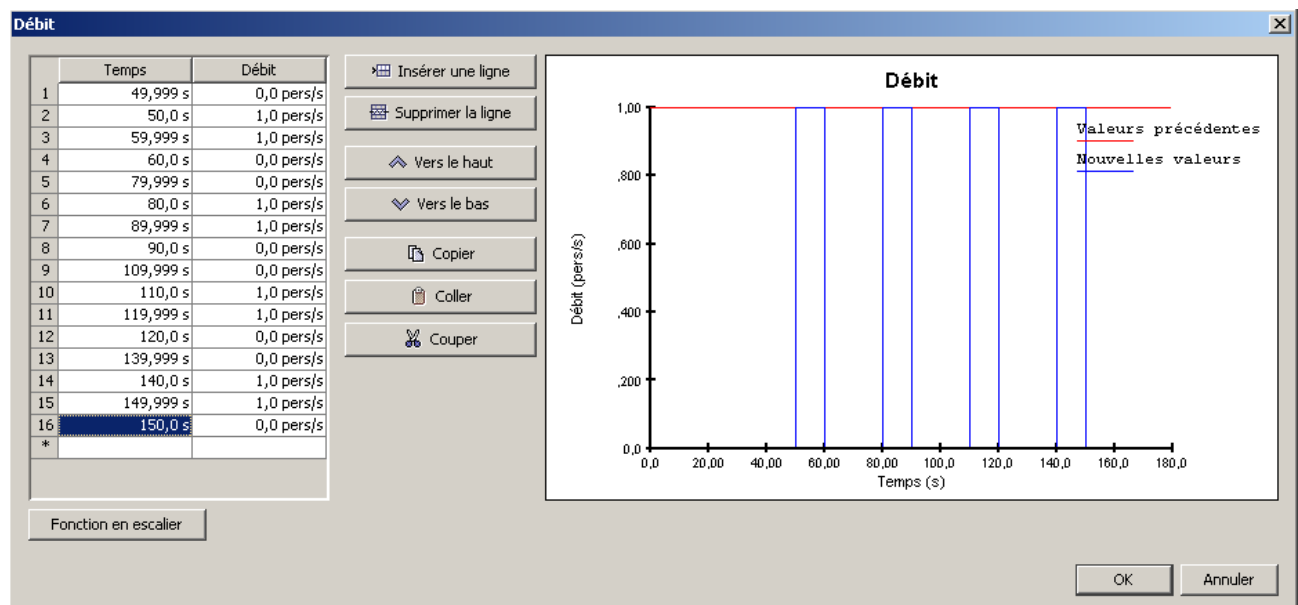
Débit

|  | Temps | Débit |
|---|---|---|
| 1 | 49,999 s | 0,0 pers/s |
| 2 | 50,0 s | 1,0 pers/s |
| 3 | 59,999 s | 1,0 pers/s |
| 4 | 60,0 s | 0,0 pers/s |
| 5 | 79,999 s | 0,0 pers/s |
| 6 | 80,0 s | 1,0 pers/s |
| 7 | 89,999 s | 1,0 pers/s |
| 8 | 90,0 s | 0,0 pers/s |
| 9 | 109,999 s | 0,0 pers/s |
| 10 | 110,0 s | 1,0 pers/s |
| 11 | 119,999 s | 1,0 pers/s |
| 12 | 120,0 s | 0,0 pers/s |
| 13 | 139,999 s | 0,0 pers/s |
| 14 | 140,0 s | 1,0 pers/s |
| 15 | 149,999 s | 1,0 pers/s |
| 16 | 150,0 s | 0,0 pers/s |
| * |  |  |

Fonction en escalier

Insérer une ligne
Supprimer la ligne
Vers le haut
Vers le bas
Copier
Coller
Couper

Débit
1,00
,800
,600
,400
,200
0,0
Débit (pers/s)
0,0 20,00 40,00 60,00 80,00 100,0 120,0 140,0 160,0 180,0
Temps (s)
Valeurs précédentes
Nouvelles valeurs

OK
Annuler